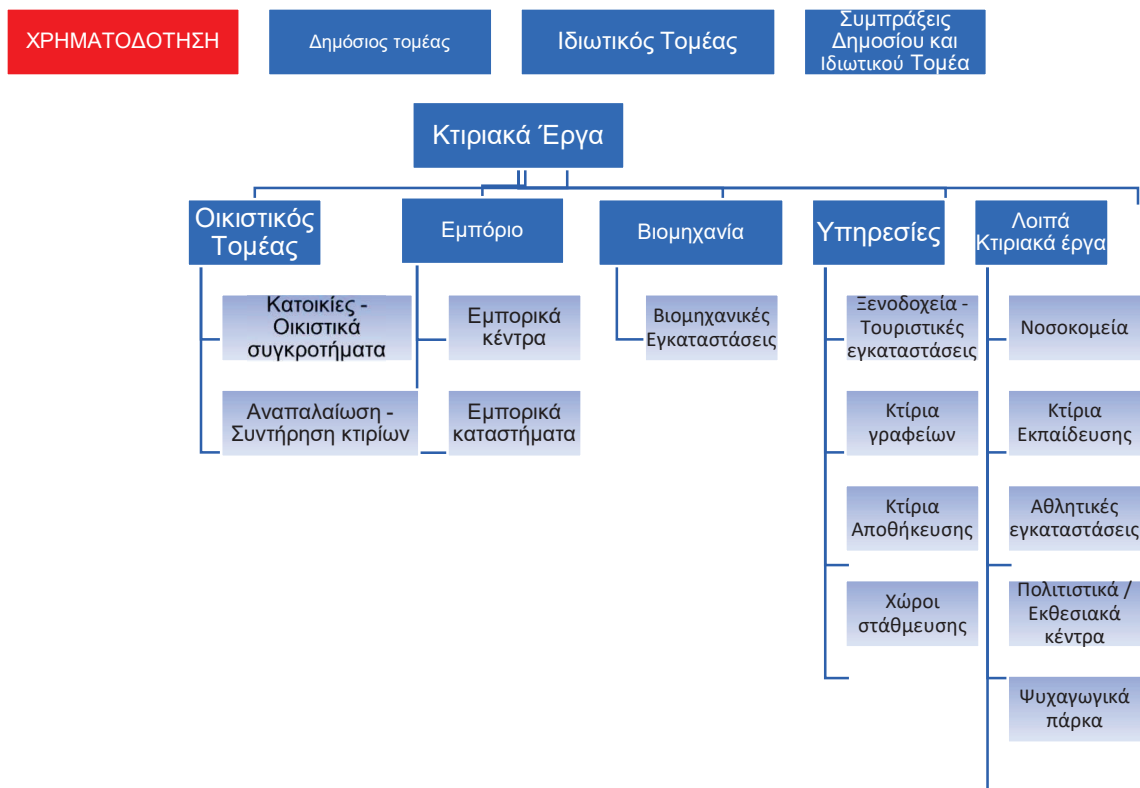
ΧΡΗΜΑΤΟΔΟΤΗΣΗ

Δημόσιος τομέας

Ιδιωτικός Τομέας

Συμπράξεις Δημοσίου και Ιδιωτικού Τομέα

Κτιριακά Έργα

Οικιστικός Τομέας

Κατοικίες - Οικιστικά συγκροτήματα

Αναπαλαίωση - Συντήρηση κτιρίων

Εμπόριο

Εμπορικά κέντρα

Εμπορικά καταστήματα

Βιομηχανία

Βιομηχανικές Εγκαταστάσεις

Υπηρεσίες

Ξενοδοχεία - Τουριστικές εγκαταστάσεις

Κτίρια γραφείων

Κτίρια Αποθήκευσης

Χώροι στάθμευσης

Λοιπά Κτιριακά έργα

Νοσοκομεία

Κτίρια Εκπαίδευσης

Αθλητικές εγκαταστάσεις

Πολιτιστικά / Εκθεσιακά κέντρα

Ψυχαγωγικά πάρκα